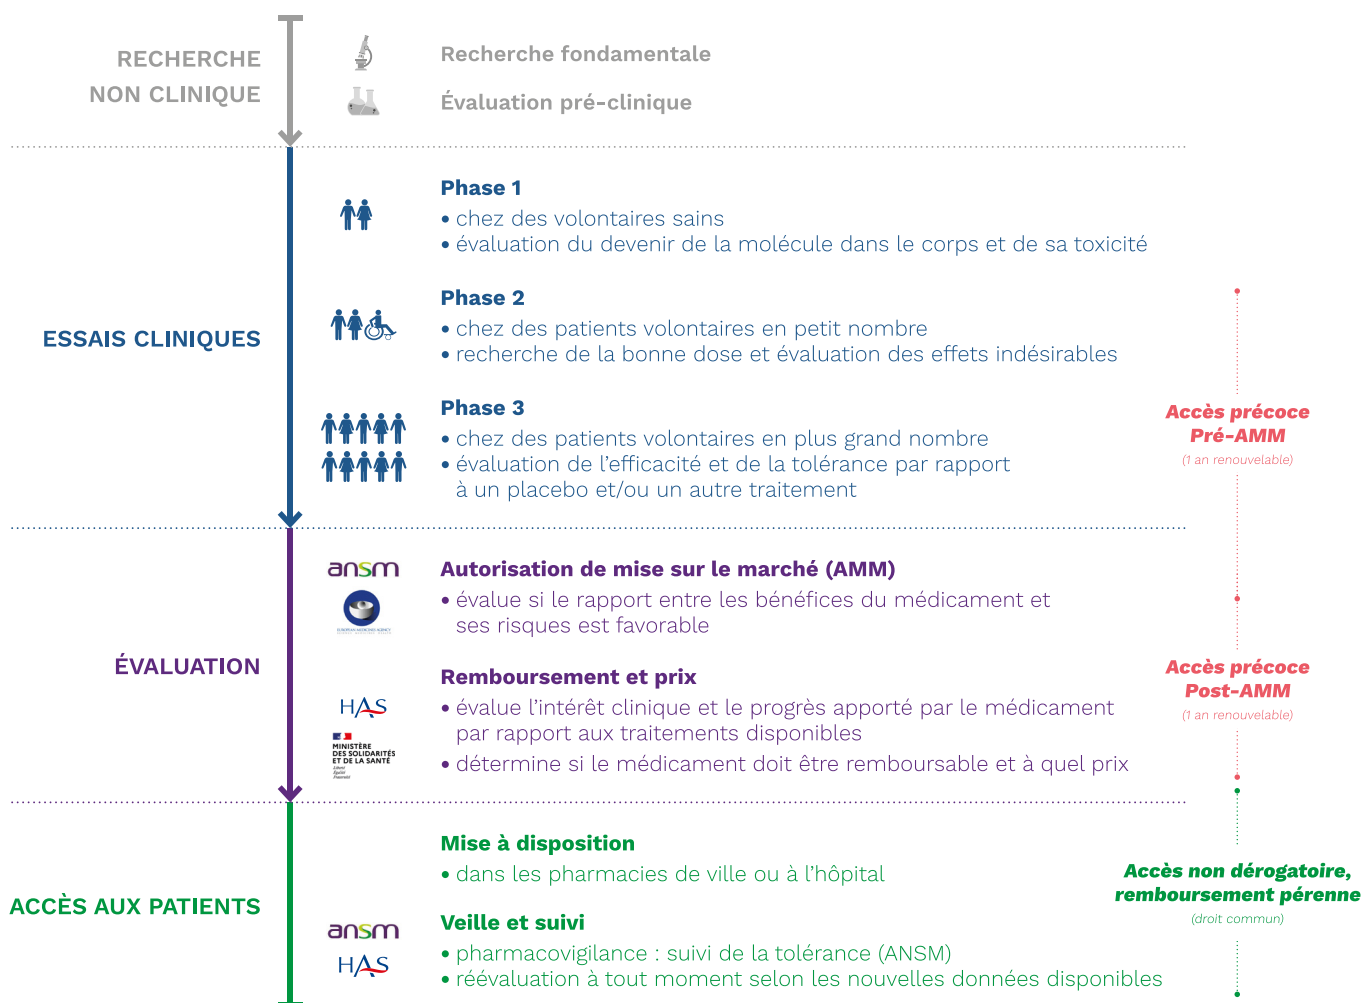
RECHERCHE NON CLINIQUE

Recherche fondamentale

Évaluation pré-clinique

ESSAIS CLINIQUES

Phase 1
• chez des volontaires sains
• évaluation du devenir de la molécule dans le corps et de sa toxicité

Phase 2
• chez des patients volontaires en petit nombre
• recherche de la bonne dose et évaluation des effets indésirables

Phase 3
• chez des patients volontaires en plus grand nombre
• évaluation de l'efficacité et de la tolérance par rapport à un placebo et/ou un autre traitement

Accès précoce Pré-AMM
(1 an renouvelable)

ÉVALUATION

ansm

EUROPEAN MEDICINES AGENCY

Autorisation de mise sur le marché (AMM)
• évalue si le rapport entre les bénéfices du médicament et ses risques est favorable

HAS

MINISTÈRE DES SOLIDARITÉS ET DE LA SANTÉ
Liberté Égalité Fraternité

Remboursement et prix
• évalue l'intérêt clinique et le progrès apporté par le médicament par rapport aux traitements disponibles
• détermine si le médicament doit être remboursable et à quel prix

Accès précoce Post-AMM
(1 an renouvelable)

ACCÈS AUX PATIENTS

Mise à disposition
• dans les pharmacies de ville ou à l'hôpital

ansm
HAS

Veille et suivi
• pharmacovigilance : suivi de la tolérance (ANSM)
• réévaluation à tout moment selon les nouvelles données disponibles

Accès non dérogatoire, remboursement pérenne
(droit commun)